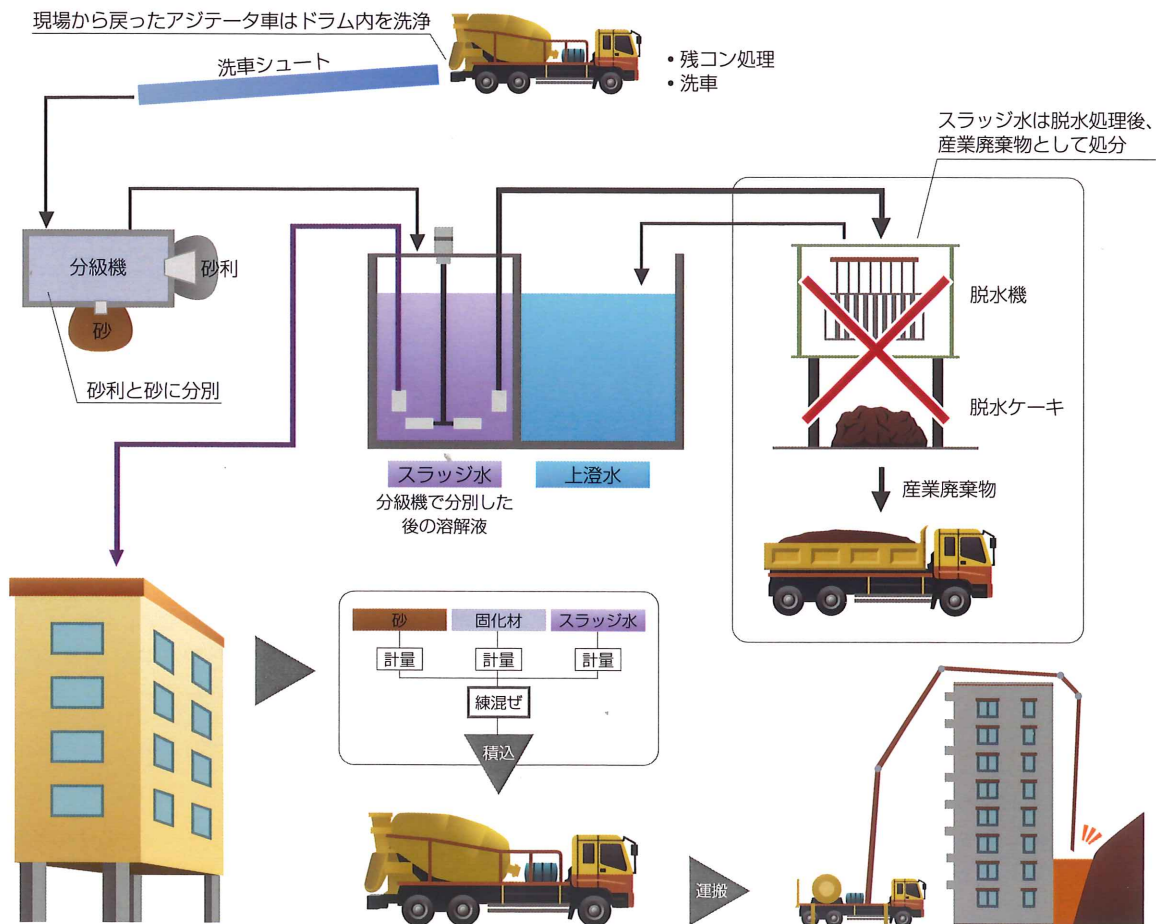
現場から戻ったアジテータ車はドラム内を洗浄

洗車シュート

• 残コン処理
• 洗車

スラッジ水は脱水処理後、産業廃棄物として処分

分級機

砂利

砂

砂利と砂に分別

脱水機

脱水ケーキ

スラッジ水
分級機で分別した後の溶解液

上澄水

産業廃棄物

| 砂 | 固化材 | スラッジ水 |
|---|---|---|
| 計量 | 計量 | 計量 |

練混ぜ

積込

運搬